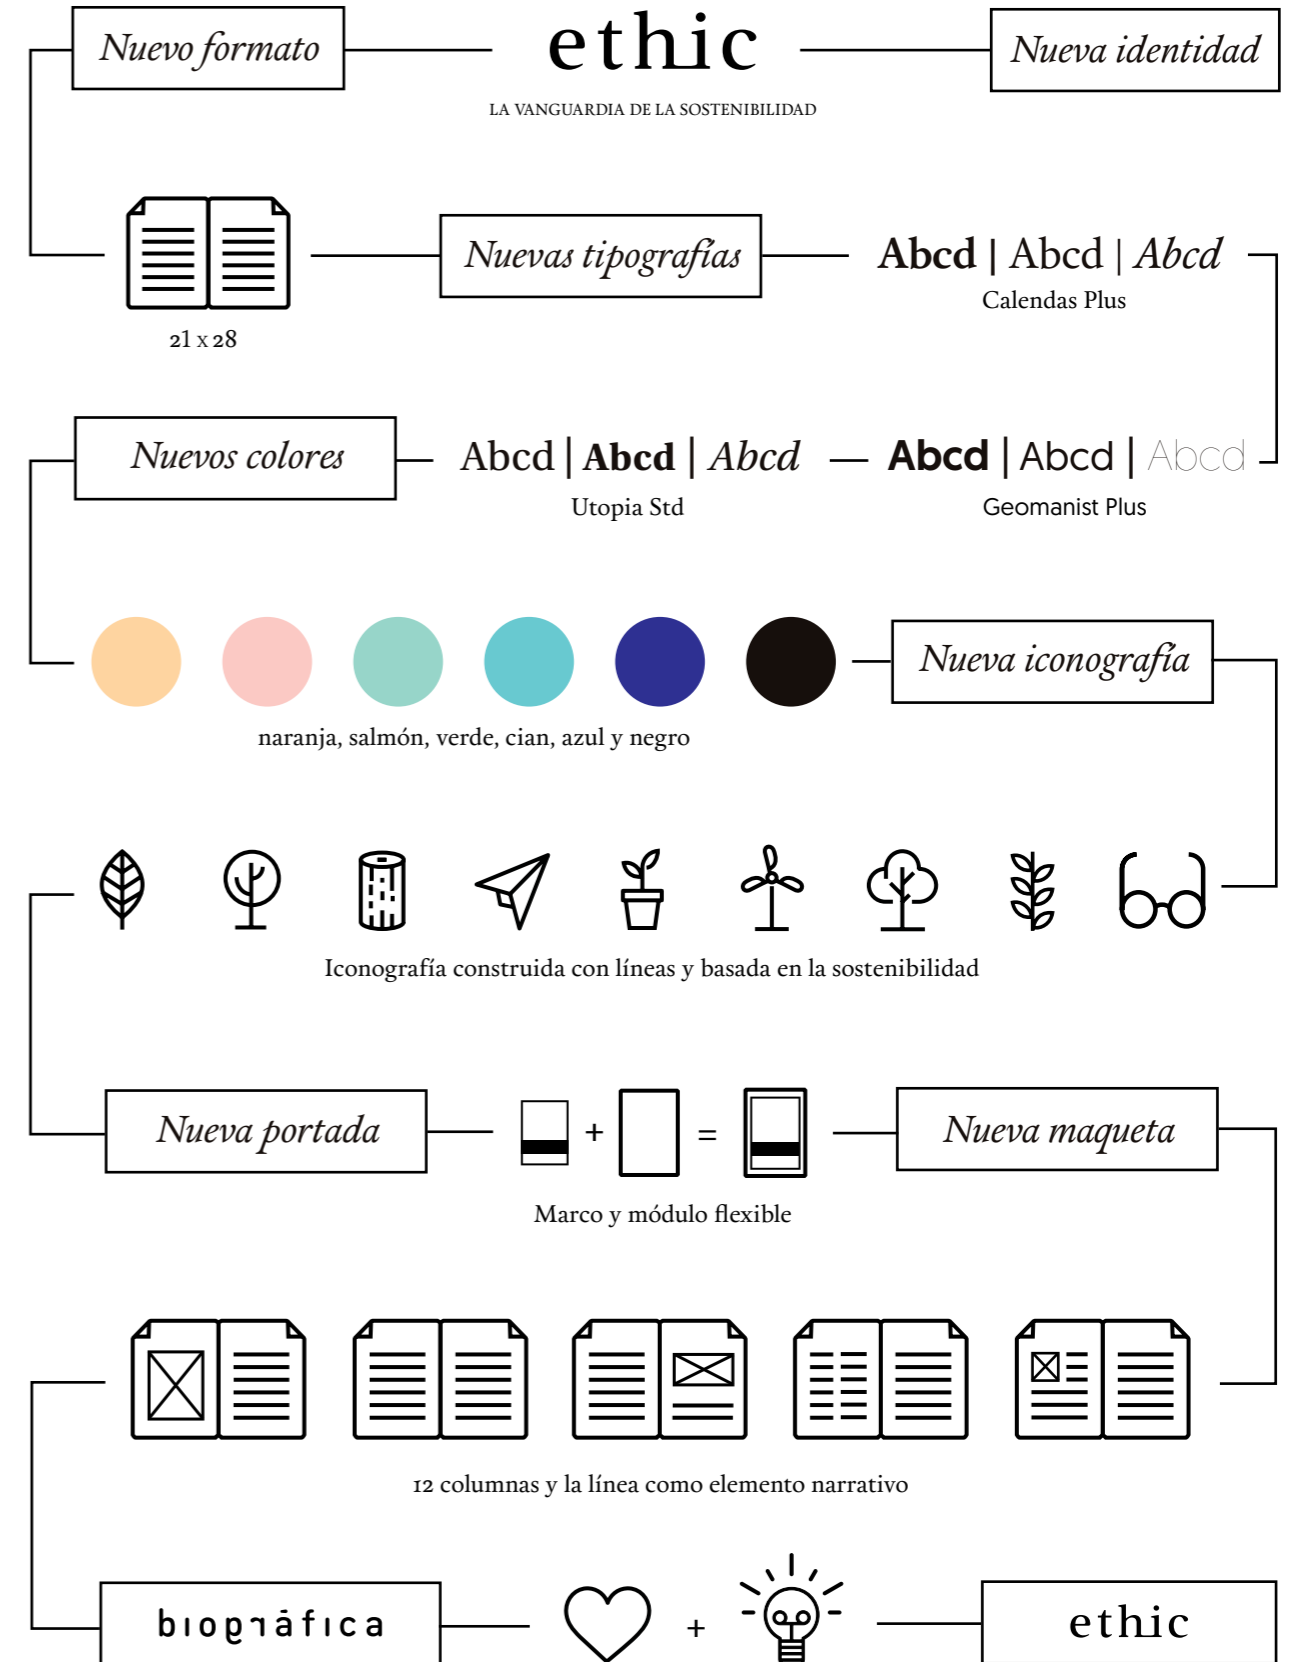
Nuevo formato

ethic

LA VANGUARDIA DE LA SOSTENIBILIDAD

Nueva identidad

21 x 28

Nuevas tipografías

Abcd | Abcd | Abcd

Calendas Plus

Nuevos colores

Abcd | Abcd | Abcd

Utopia Std

Abcd | Abcd | Abcd

Geomanist Plus

Nueva iconografía

naranja, salmón, verde, cian, azul y negro

Iconografía construida con líneas y basada en la sostenibilidad

Nueva portada

+ =

Nueva maqueta

Marco y módulo flexible

12 columnas y la línea como elemento narrativo

biográfica

+

ethic